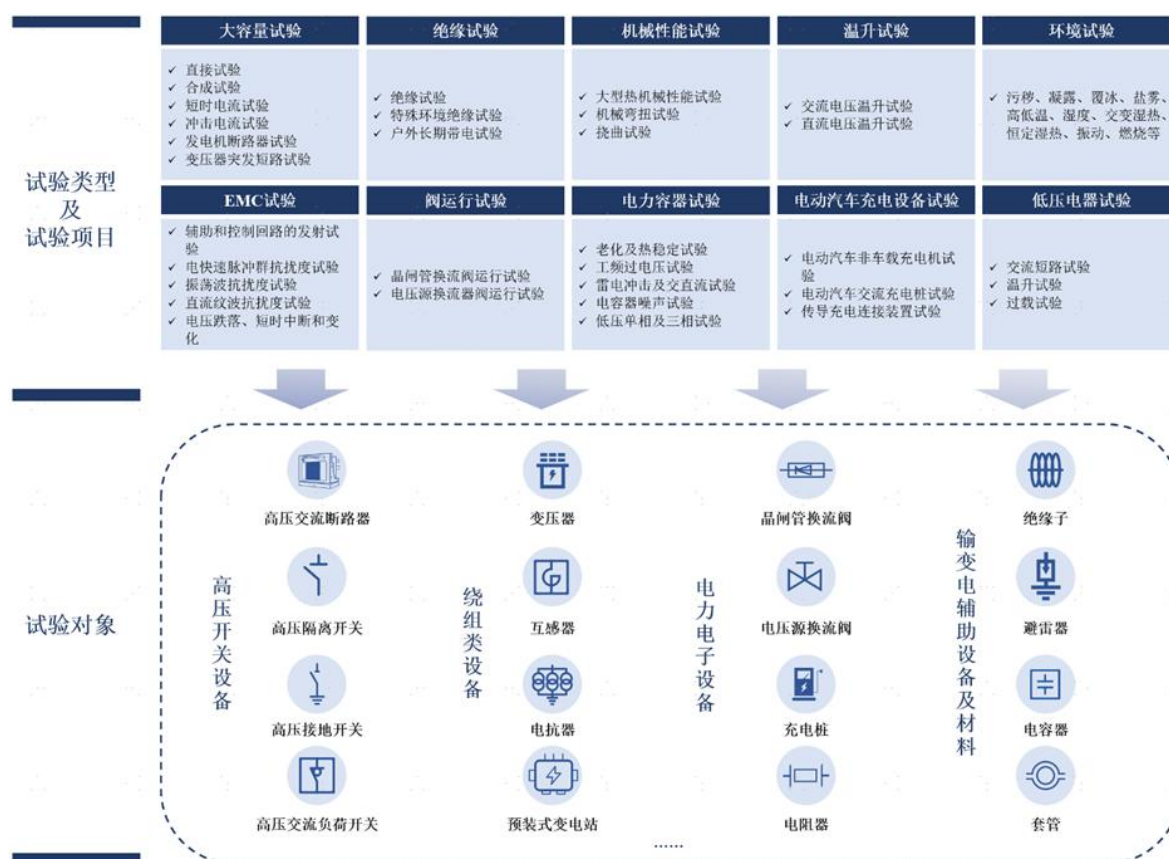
试验类型及试验项目

大容量试验
✓ 直接试验
✓ 合成试验
✓ 短时电流试验
✓ 冲击电流试验
✓ 发电机断路器试验
✓ 变压器突发短路试验

绝缘试验
✓ 绝缘试验
✓ 特殊环境绝缘试验
✓ 户外长期带电试验

机械性能试验
✓ 大型热机械性能试验
✓ 机械弯扭试验
✓ 挠曲试验

温升试验
✓ 交流电压温升试验
✓ 直流电压温升试验

环境试验
✓ 污秽、凝露、覆冰、盐雾、高低温、湿度、交变湿热、恒定湿热、振动、燃烧等

EMC试验
✓ 辅助和控制回路的发射试验
✓ 电快速脉冲群抗扰度试验
✓ 振荡波抗扰度试验
✓ 直流纹波抗扰度试验
✓ 电压跌落、短时中断和变化

阀运行试验
✓ 晶闸管换流阀运行试验
✓ 电压源换流器阀运行试验

电力容器试验
✓ 老化及热稳定试验
✓ 工频过电压试验
✓ 雷电冲击及交直流试验
✓ 电容器噪声试验
✓ 低压单相及三相试验

电动汽车充电设备试验
✓ 电动汽车非车载充电机试验
✓ 电动汽车交流充电桩试验
✓ 传导充电连接装置试验

低压电器试验
✓ 交流短路试验
✓ 温升试验
✓ 过载试验

试验对象

高压开关设备
高压交流断路器
高压隔离开关
高压接地开关
高压交流负荷开关

绕组类设备
变压器
互感器
电抗器
预装式变电站

电力电子设备
晶闸管换流阀
电压源换流阀
充电桩
电阻器

输变电辅助设备及材料
绝缘子
避雷器
电容器
套管

……